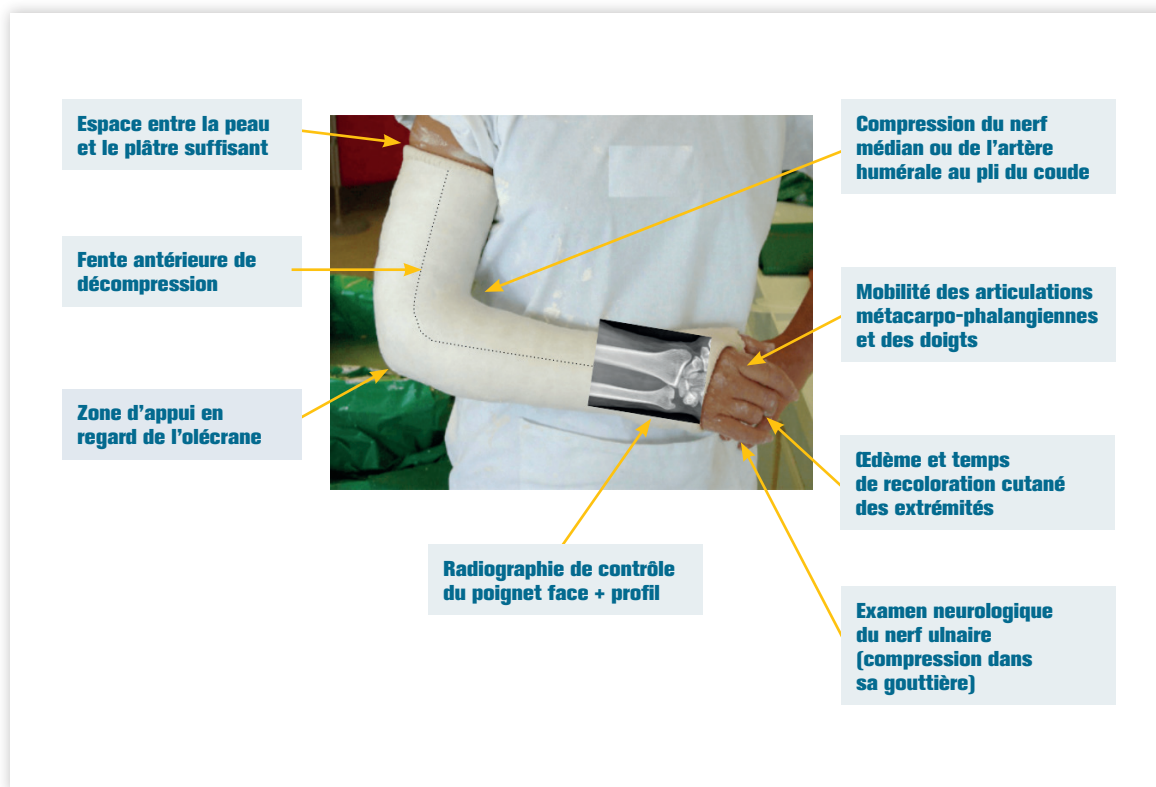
Espace entre la peau et le plâtre suffisant

Fente antérieure de décompression

Zone d'appui en regard de l'olécrane

Compression du nerf médian ou de l'artère humérale au pli du coude

Mobilité des articulations métacarpo-phalangiennes et des doigts

Œdème et temps de recoloration cutané des extrémités

Radiographie de contrôle du poignet face + profil

Examen neurologique du nerf ulnaire (compression dans sa gouttière)